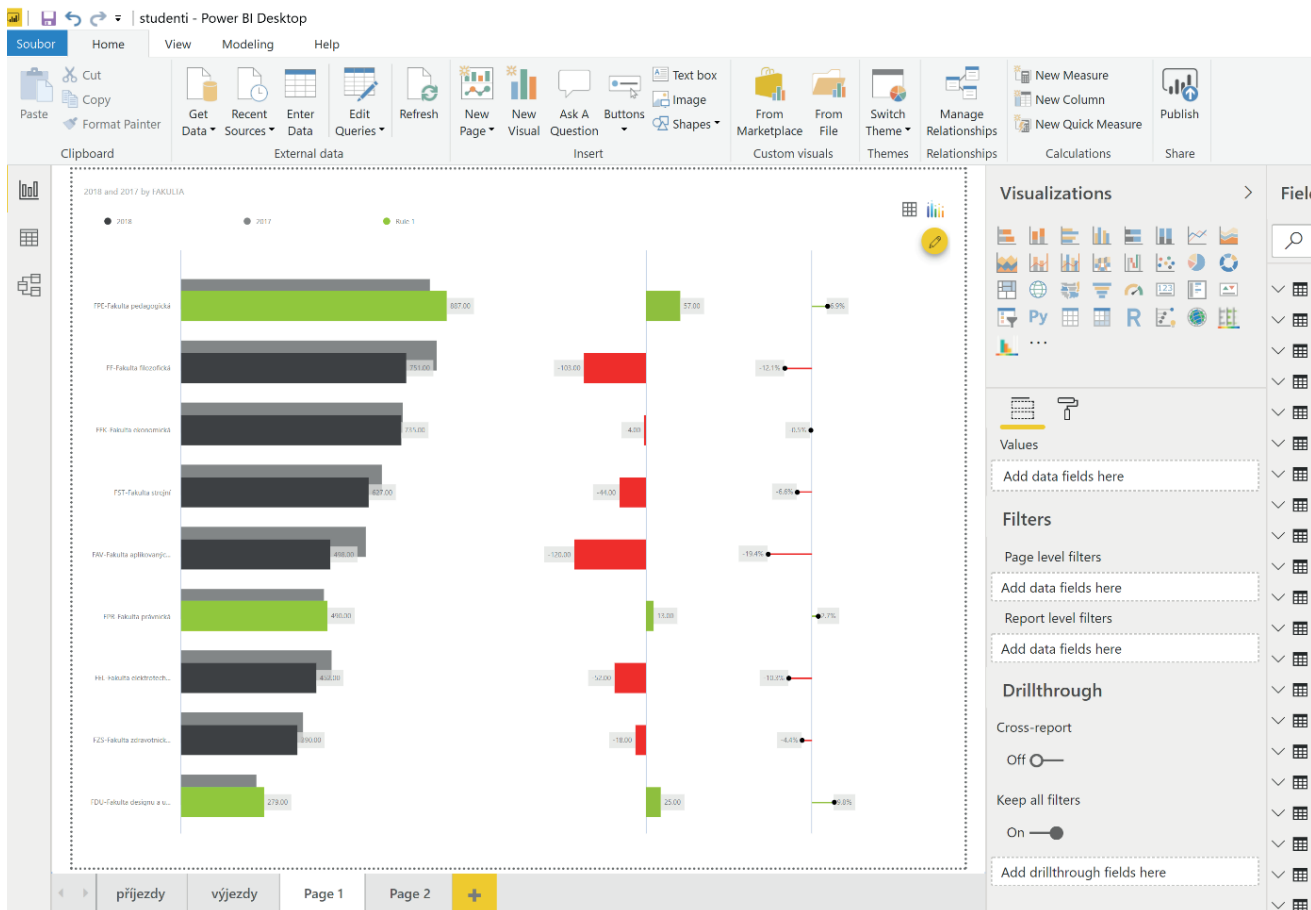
studenti - Power BI Desktop

Soubor | Home | View | Modeling | Help

Paste | Cut | Copy | Format Painter | Clipboard
Get Data | Recent Sources | Enter Data | Edit Queries | Refresh | External data
New Page | New Visual | Ask A Question | Buttons | Text box | Image | Shapes | Insert
From Marketplace | From File | Custom visuals
Switch Theme | Themes
Manage Relationships | Relationships
New Measure | New Column | New Quick Measure | Calculations
Publish | Share

2018 and 2017 by FAKULTA

2018 | 2017 | Rule 1

FPE-Fakulta pedagogická | 887.00 | 57.00 | 6.9%
FF-Fakulta filozofická | 751.00 | -103.00 | -12.1%
FEK-Fakulta ekonomická | 735.00 | 4.00 | 0.5%
FST-Fakulta strojní | 637.00 | -44.00 | -6.5%
FAV-Fakulta aplikovaných... | 498.00 | -120.00 | -19.4%
FPR-Fakulta právnická | 490.00 | 13.00 | 2.7%
FEL-Fakulta elektrotech... | 458.00 | -52.00 | -10.2%
FZS-Fakulta zdravotnick... | 390.00 | -18.00 | -4.4%
FDU-Fakulta designu a u... | 279.00 | 25.00 | 9.8%

Visualizations
Values
Add data fields here
Filters
Page level filters
Add data fields here
Report level filters
Add data fields here
Drillthrough
Cross-report
Off
Keep all filters
On
Add drillthrough fields here

Field

příjezdy | výjezdy | Page 1 | Page 2 | +